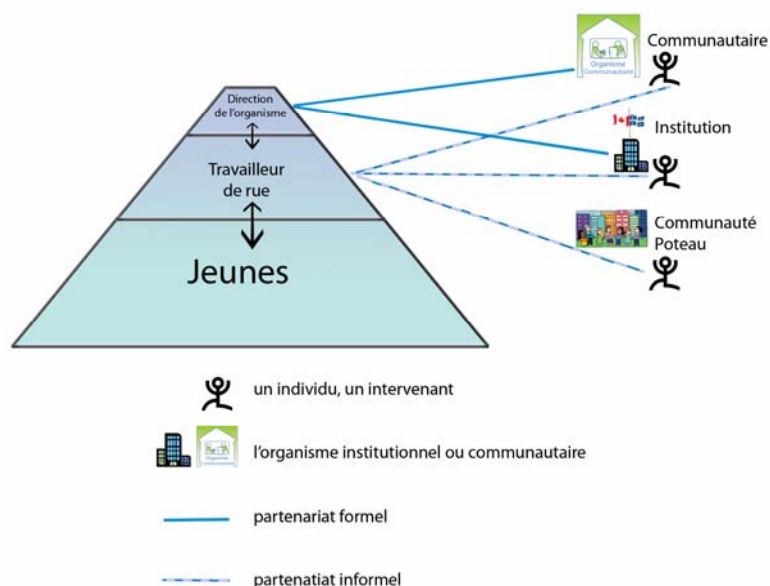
Communautaire

Organisme Communautaire

Direction de l'organisme

Institution

Travailleur de rue

Communauté Poteau

Jeunes

un individu, un intervenant

l'organisme institutionnel ou communautaire

partenariat formel

partenatiat informel